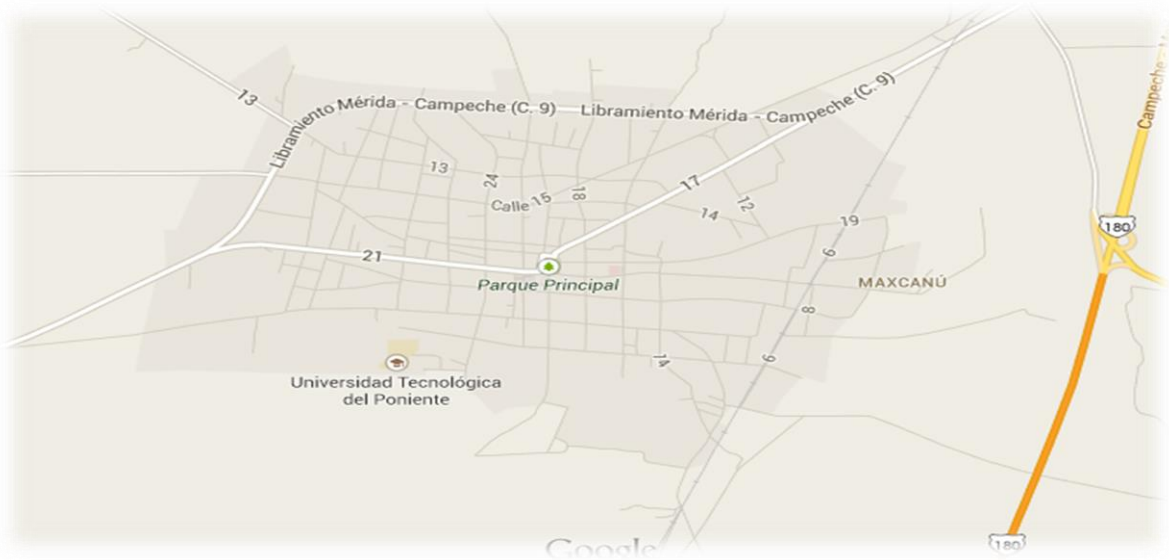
13
Libramiento Mérida - Campeche (C. 9)
Libramiento Mérida - Campeche (C. 9)
Campeche
13
24
Calle 15
18
17
14
12
19
180
21
Parque Principal
MAXCANÚ
6
8
Universidad Tecnológica del Poniente
14
6
Google
180